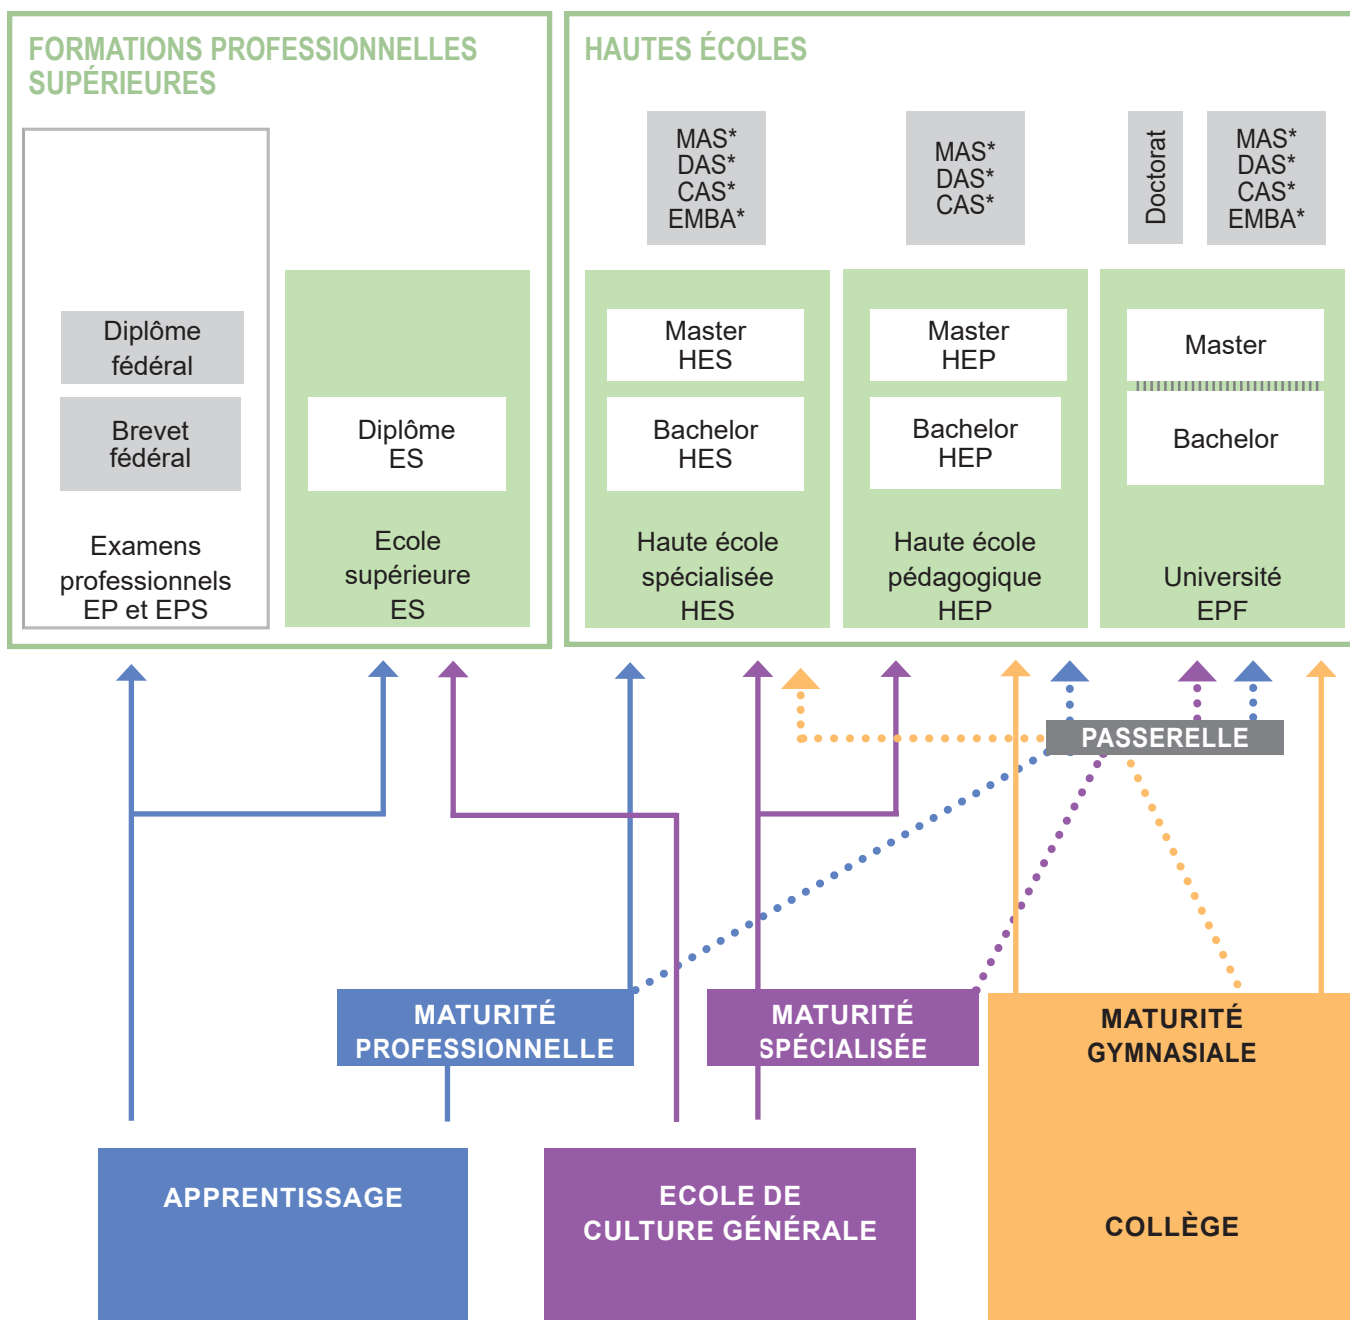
FORMATIONS PROFESSIONNELLES SUPÉRIEURES

Diplôme fédéral

Brevet fédéral

Examens professionnels EP et EPS

Diplôme ES

Ecole supérieure ES

HAUTES ÉCOLES

MAS* DAS* CAS* EMBA*

MAS* DAS* CAS*

Doctorat

MAS* DAS* CAS* EMBA*

Master HES

Bachelor HES

Haute école spécialisée HES

Master HEP

Bachelor HEP

Haute école pédagogique HEP

Master

Bachelor

Université EPF

PASSERELLE

MATURITÉ PROFESSIONNELLE

MATURITÉ SPÉCIALISÉE

MATURITÉ GYMNASIALE

APPRENTISSAGE

ECOLE DE CULTURE GÉNÉRALE

COLLÈGE